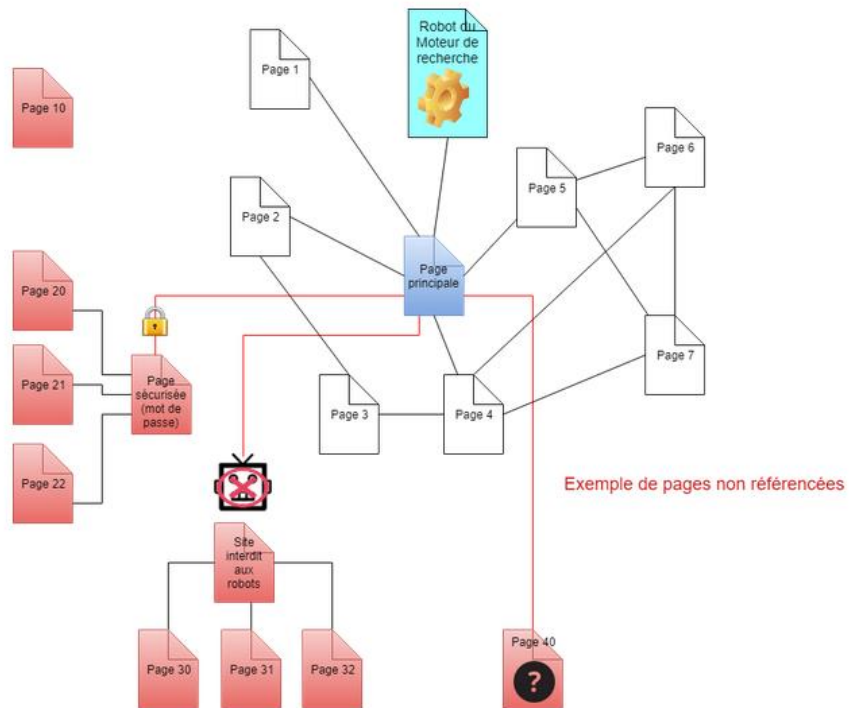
Robot du Moteur de recherche

Page 1

Page 10

Page 6

Page 5

Page 2

Page principale

Page 20

Page 7

Page 21

Page sécurisée (mot de passe)

Page 3

Page 4

Page 22

Exemple de pages non référencées

Site interdit aux robots

Page 40

Page 30

Page 31

Page 32

?